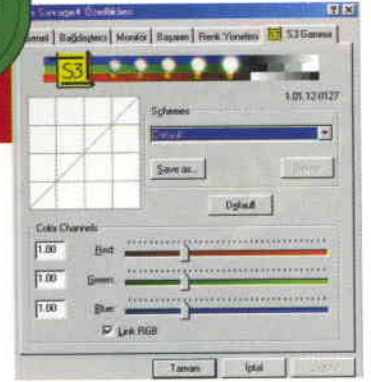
Savage4 Özellikleri

?

X

enel

Bağdaştırıcı

Monitör

Başarım

Renk Yönetimi

S3 Gamma

S3

1.05.12.0127

Schemes

Default

Save as...

Delete

Default

Color Channels

1.00

Red:

1.00

Green:

1.00

Blue:

Link RGB

Tamam

İptal

Uygula